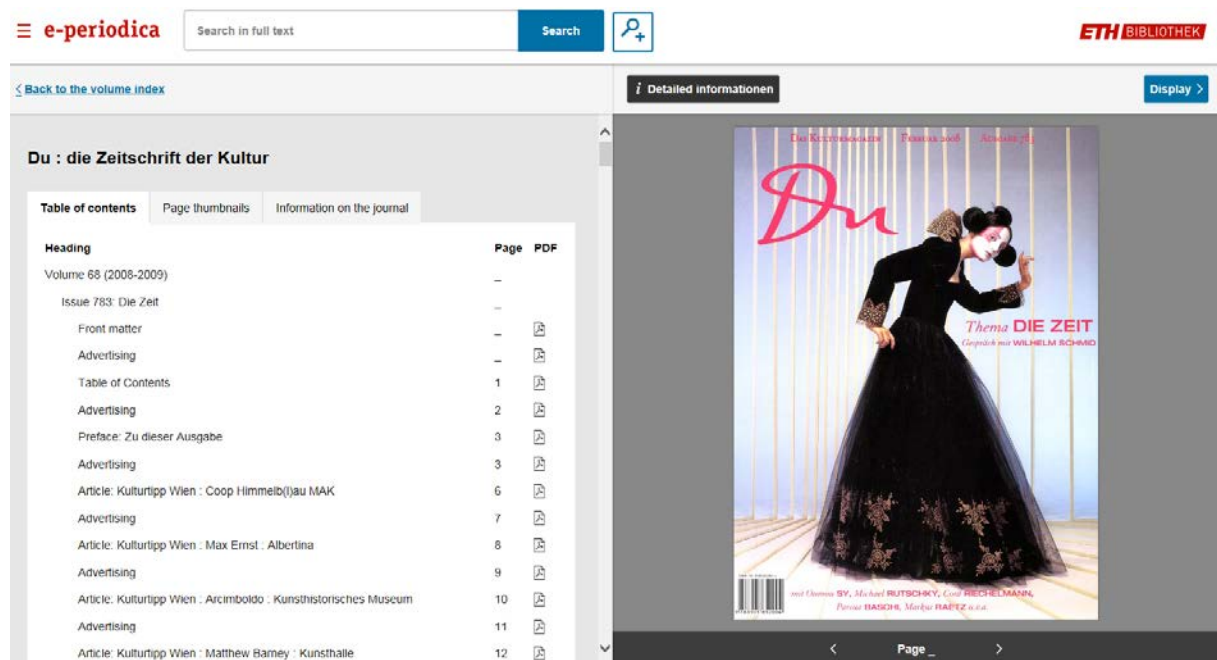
≡ e-periodica

Search in full text

Search

ETH BIBLIOTHEK

< Back to the volume index

i Detailed informationen

Display >

Du : die Zeitschrift der Kultur

Table of contents | Page thumbnails | Information on the journal

| Heading | Page | PDF |
|---|---|---|
| Volume 68 (2008-2009) | _ | |
| Issue 783: Die Zeit | _ | |
| Front matter | _ | |
| Advertising | _ | |
| Table of Contents | 1 | |
| Advertising | 2 | |
| Preface: Zu dieser Ausgabe | 3 | |
| Advertising | 3 | |
| Article: Kulturtipp Wien : Coop Himmelb(l)au MAK | 6 | |
| Advertising | 7 | |
| Article: Kulturtipp Wien : Max Ernst : Albertina | 8 | |
| Advertising | 9 | |
| Article: Kulturtipp Wien : Arcimboldo : Kunsthistorisches Museum | 10 | |
| Advertising | 11 | |
| Article: Kulturtipp Wien : Matthew Barney : Kunsthalle | 12 | |

Das Kulturmagazin Februar 2008 Ausgabe 783

Du

Thema DIE ZEIT
Gespräch mit WILHELM SCHMID

mit Oumou SY, Michael RUTSCHKY, Gord RIECHELMANN, Pavese BASCHI, Markus RAETZ u.v.a.

< Page _ >